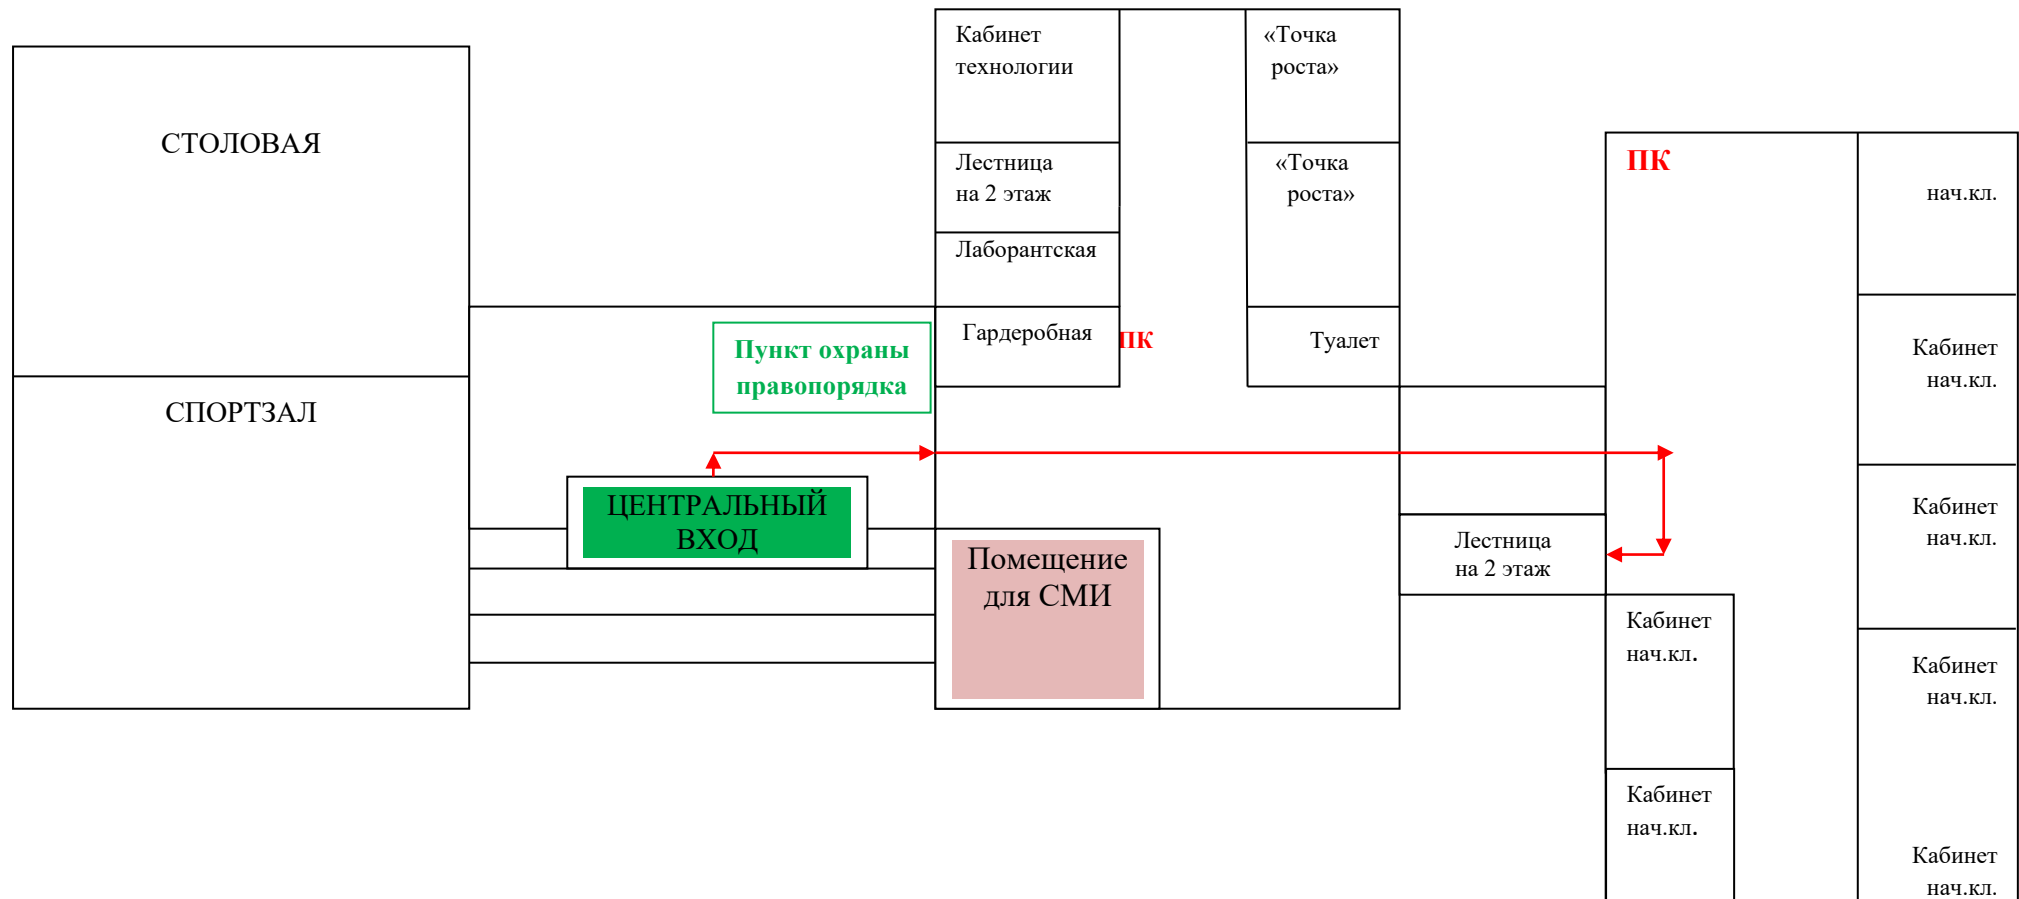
СТОЛОВАЯ

СПОРТЗАЛ

Кабинет технологии

Лестница на 2 этаж

Лаборантская

Гардеробная

ПК

«Точка роста»

«Точка роста»

Туалет

Пункт охраны правопорядка

ЦЕНТРАЛЬНЫЙ ВХОД

Помещение для СМИ

Лестница на 2 этаж

ПК

нач.кл.

Кабинет нач.кл.

Кабинет нач.кл.

Кабинет нач.кл.

Кабинет нач.кл.

Кабинет нач.кл.

Кабинет нач.кл.